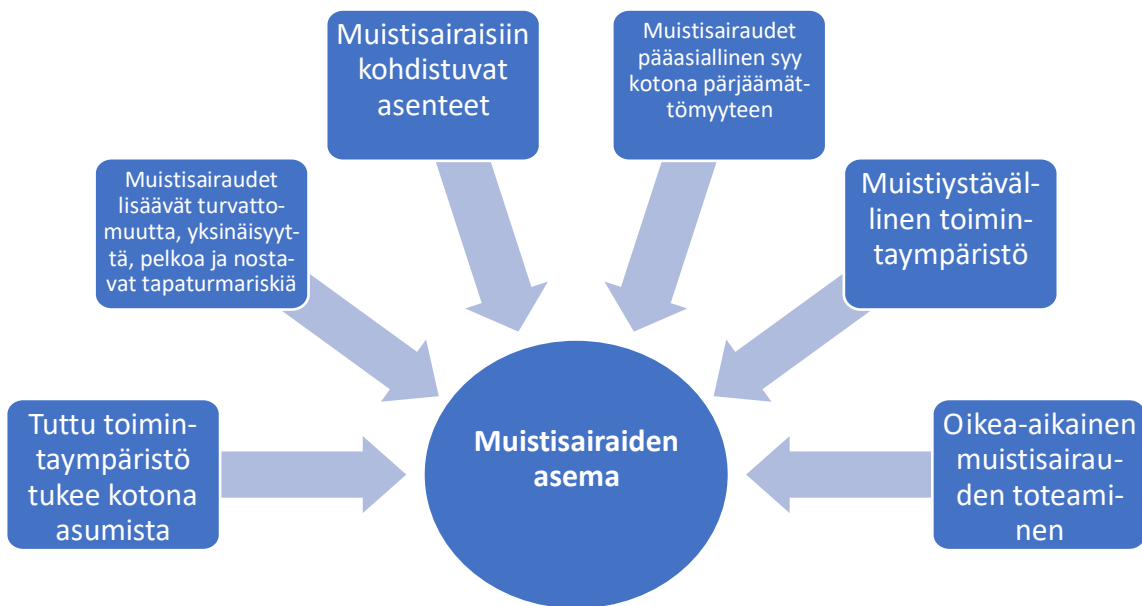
Muistisairaisiin kohdistuvat asenteet

Muistisairaudet pääasiallinen syy kotona pärjäämättömyyteen

Muistisairaudet lisäävät turvattomuutta, yksinäisyyttä, pelkoa ja nostavat tapaturmariskiä

Muistiystävällinen toimintaympäristö

Tuttu toimintaympäristö tukee kotona asumista

Muistisairaiden asema

Oikea-aikainen muistisairauden toteaminen